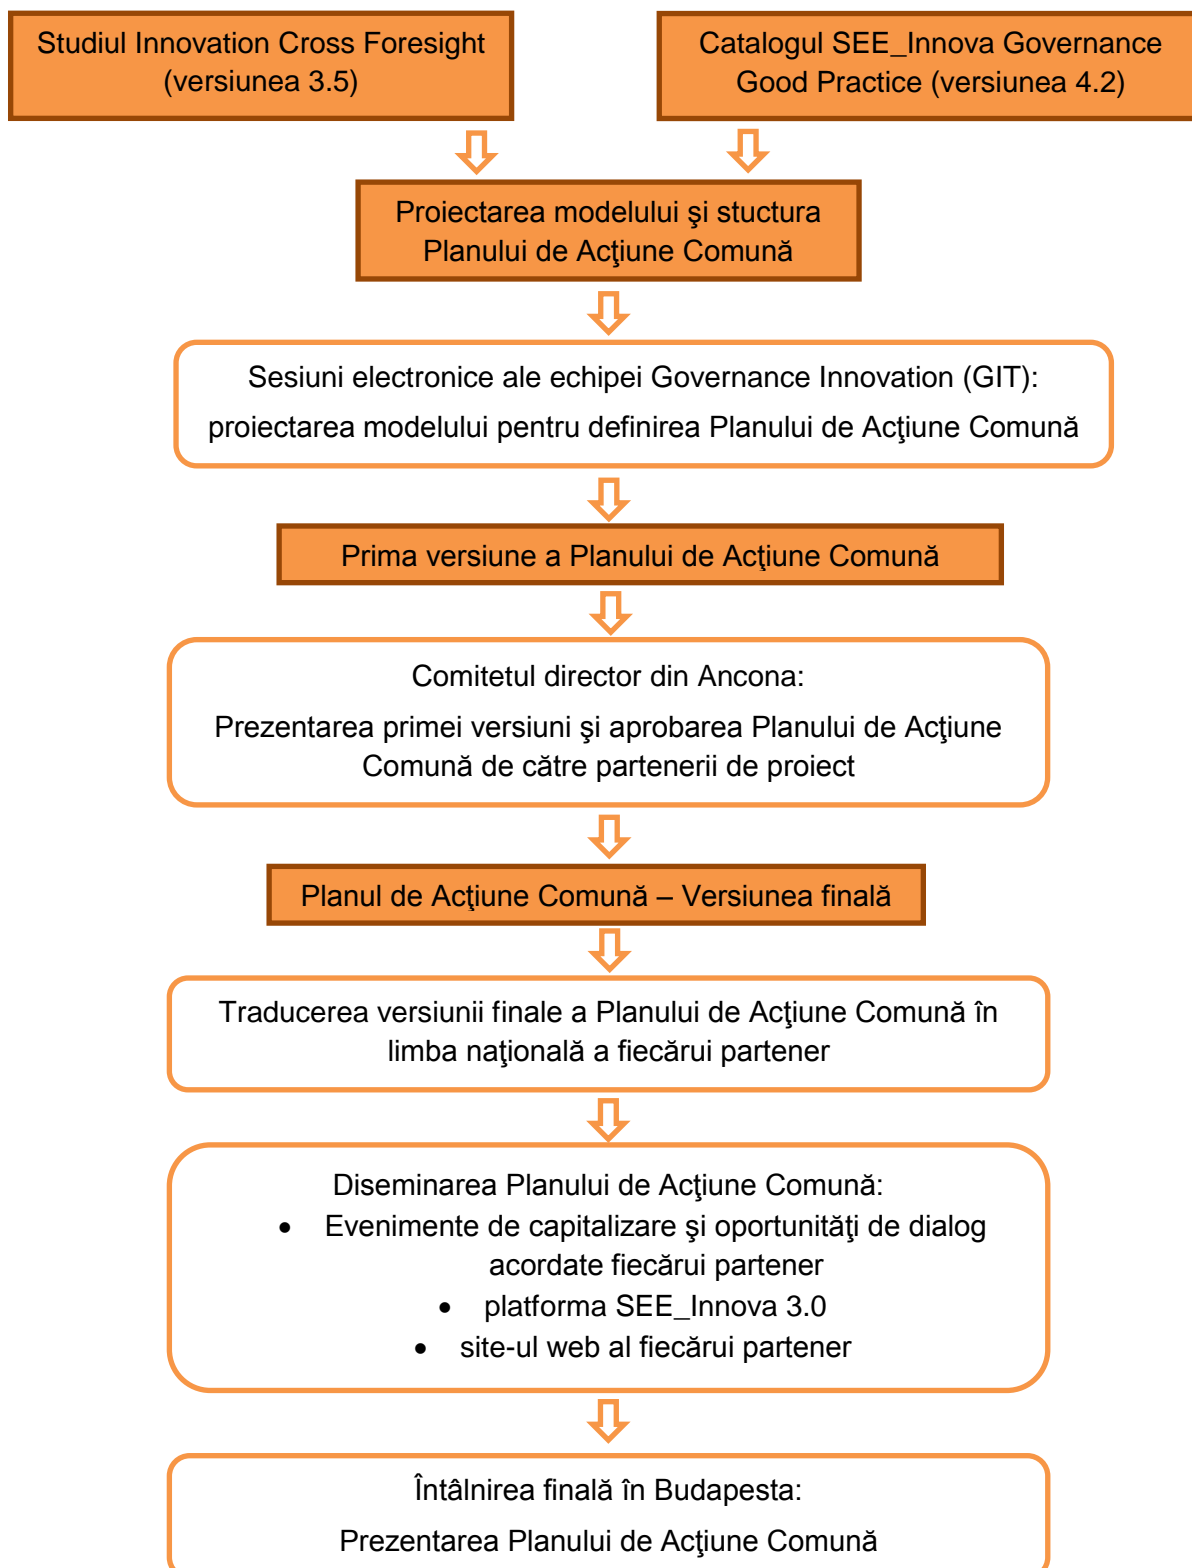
Studiul Innovation Cross Foresight (versiunea 3.5)

Catalogul SEE_Innova Governance Good Practice (versiunea 4.2)

Proiectarea modelului şi stuctura Planului de Acţiune Comună

Sesiuni electronice ale echipei Governance Innovation (GIT):

proiectarea modelului pentru definirea Planului de Acţiune Comună

Prima versiune a Planului de Acţiune Comună

Comitetul director din Ancona:

Prezentarea primei versiuni şi aprobarea Planului de Acţiune Comună de către partenerii de proiect

Planul de Acţiune Comună – Versiunea finală

Traducerea versiunii finale a Planului de Acţiune Comună în limba naţională a fiecărui partener

Diseminarea Planului de Acţiune Comună:
• Evenimente de capitalizare şi oportunităţi de dialog acordate fiecărui partener
• platforma SEE_Innova 3.0
• site-ul web al fiecărui partener

Întâlnirea finală în Budapesta:

Prezentarea Planului de Acţiune Comună